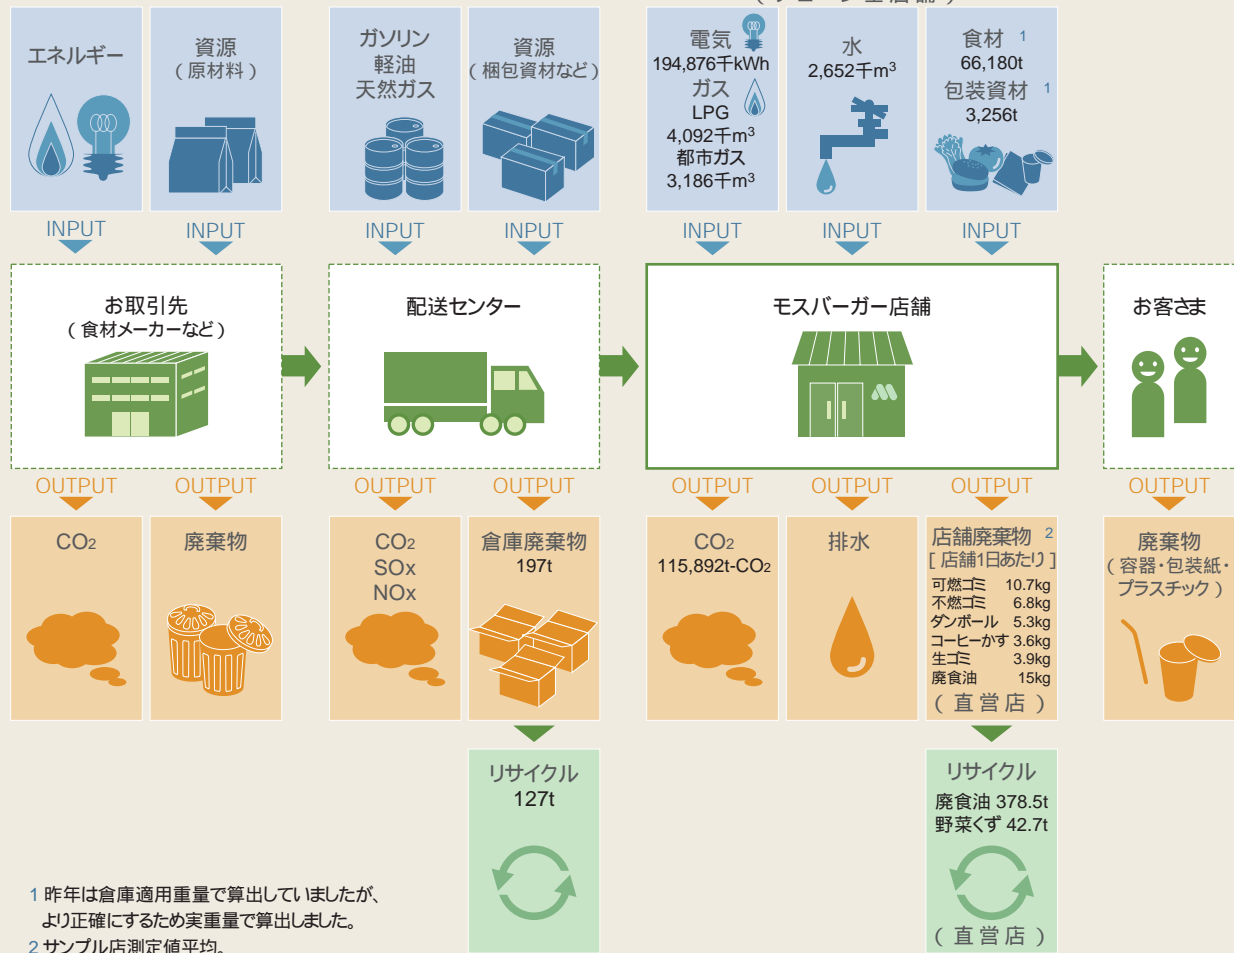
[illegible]

エネルギー

資源
（原材料）

ガソリン
軽油
天然ガス

資源
（梱包資材など）

電気
194,876千kWh
ガス
LPG
4,092千$m^3$
都市ガス
3,186千$m^3$

水
2,652千$m^3$

食材 1
66,180t
包装資材 1
3,256t

INPUT INPUT INPUT INPUT INPUT INPUT INPUT

お取引先
（食材メーカーなど）

配送センター

モスバーガー店舗

お客さま

OUTPUT OUTPUT OUTPUT OUTPUT OUTPUT OUTPUT OUTPUT OUTPUT

$CO_2$

廃棄物

$CO_2$
SOx
NOx

倉庫廃棄物
197t

$CO_2$
115,892t-$CO_2$

排水

店舗廃棄物 2
［店舗1日あたり］

| | |
|---|---|
| 可燃ゴミ | 10.7kg |
| 不燃ゴミ | 6.8kg |
| ダンボール | 5.3kg |
| コーヒーかす | 3.6kg |
| 生ゴミ | 3.9kg |
| 廃食油 | 15kg |

（直営店）

廃棄物
（容器・包装紙・プラスチック）

リサイクル
127t

リサイクル
廃食油 378.5t
野菜くず 42.7t

（直営店）

1 昨年は倉庫適用重量で算出していましたが、より正確にするため実重量で算出しました。
2 サンプル店測定値平均。